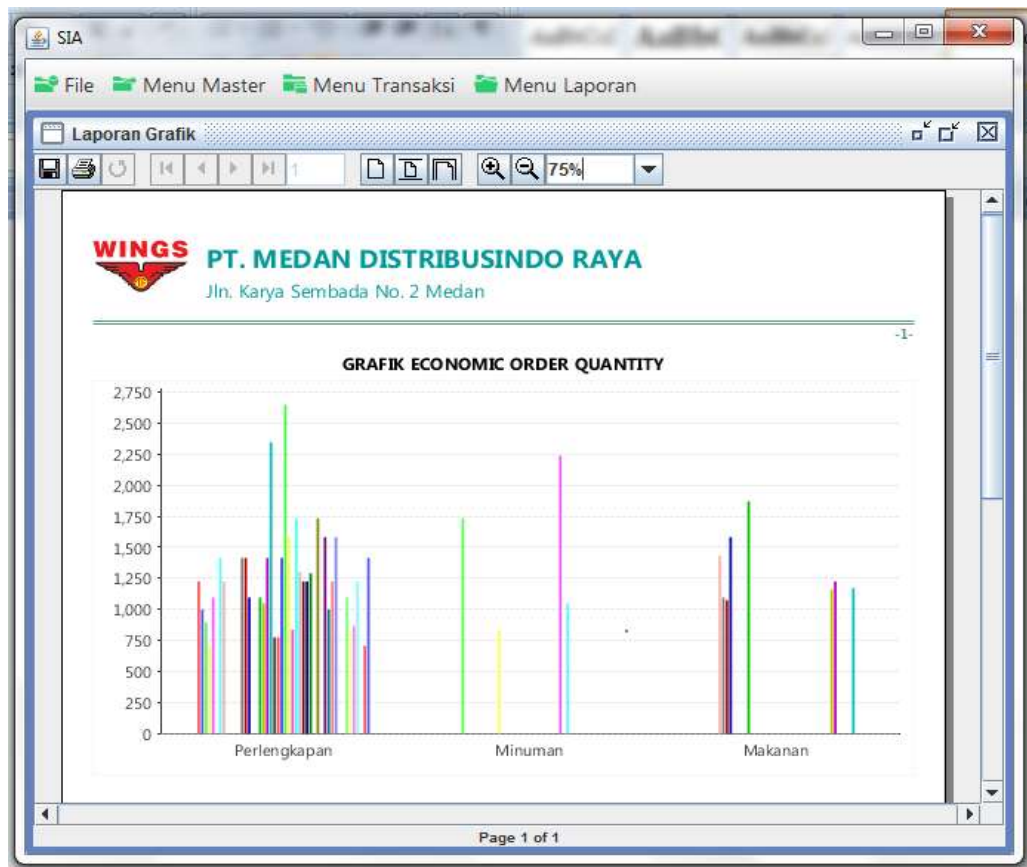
SIA

File Menu Master Menu Transaksi Menu Laporan

Laporan Grafik

1 75%

WINGS

PT. MEDAN DISTRIBUSINDO RAYA

Jln. Karya Sembada No. 2 Medan

-1-

GRAFIK ECONOMIC ORDER QUANTITY

2,750
2,500
2,250
2,000
1,750
1,500
1,250
1,000
750
500
250
0

Perlengkapan Minuman Makanan

Page 1 of 1